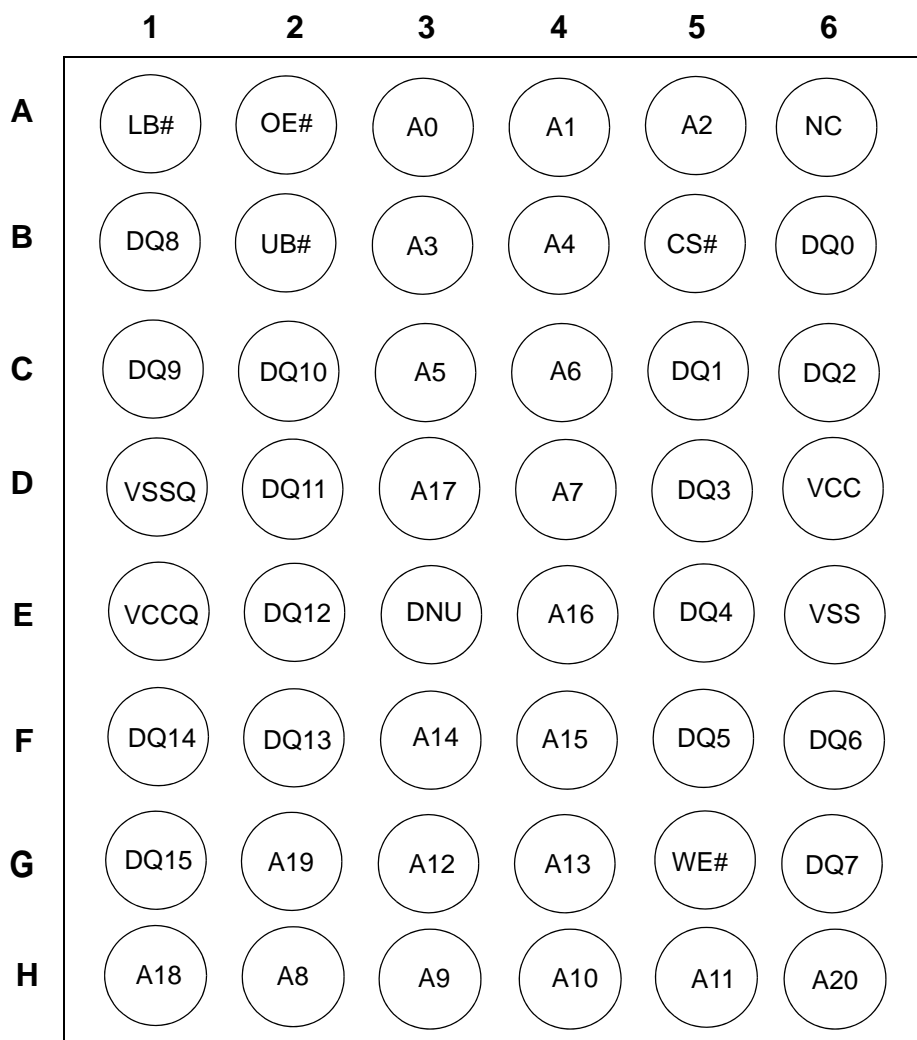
|   | 1 | 2 | 3 | 4 | 5 | 6 |
|---|---|---|---|---|---|---|
| A | LB# | OE# | A0 | A1 | A2 | NC |
| B | DQ8 | UB# | A3 | A4 | CS# | DQ0 |
| C | DQ9 | DQ10 | A5 | A6 | DQ1 | DQ2 |
| D | VSSQ | DQ11 | A17 | A7 | DQ3 | VCC |
| E | VCCQ | DQ12 | DNU | A16 | DQ4 | VSS |
| F | DQ14 | DQ13 | A14 | A15 | DQ5 | DQ6 |
| G | DQ15 | A19 | A12 | A13 | WE# | DQ7 |
| H | A18 | A8 | A9 | A10 | A11 | A20 |